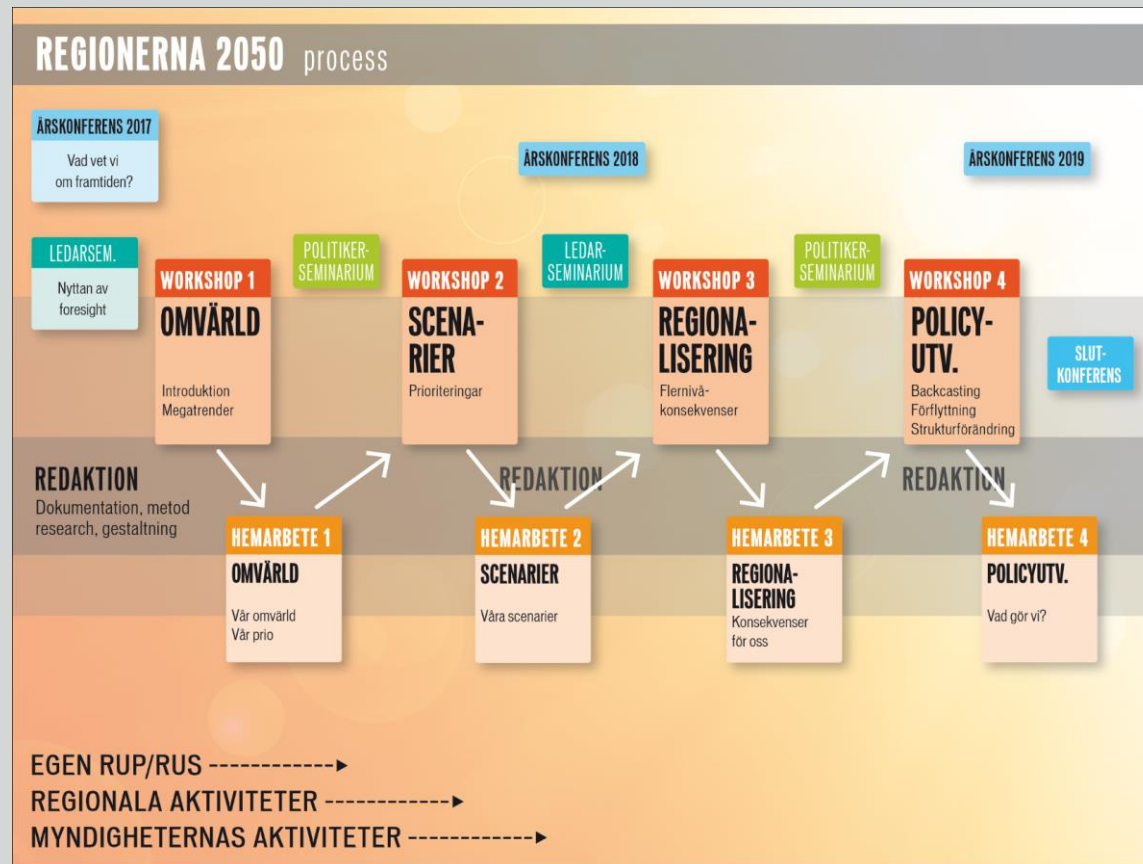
REGIONERNA 2050 process

ÅRSKONFERENS 2017
Vad vet vi om framtiden?

ÅRSKONFERENS 2018

ÅRSKONFERENS 2019

LEDARSEM.
Nyttan av foresight

POLITIKER-SEMINARIUM

LEDAR-SEMINARIUM

POLITIKER-SEMINARIUM

WORKSHOP 1
OMVÄRLD
Introduktion
Megatrender

WORKSHOP 2
SCENARIER
Prioriteringar

WORKSHOP 3
REGIONALISERING
Flernivåkonsekvenser

WORKSHOP 4
POLICY-UTV.
Backcasting
Förflyttning
Strukturförändring

SLUT-KONFERENS

REDAKTION
Dokumentation, metod research, gestaltning

REDAKTION

REDAKTION

HEMARBETE 1
OMVÄRLD
Vår omvärld
Vår prio

HEMARBETE 2
SCENARIER
Våra scenarier

HEMARBETE 3
REGIONALISERING
Konsekvenser för oss

HEMARBETE 4
POLICYUTV.
Vad gör vi?

EGEN RUP/RUS ------------►
REGIONALA AKTIVITETER ------------►
MYNDIGHETERNAS AKTIVITETER ------------►